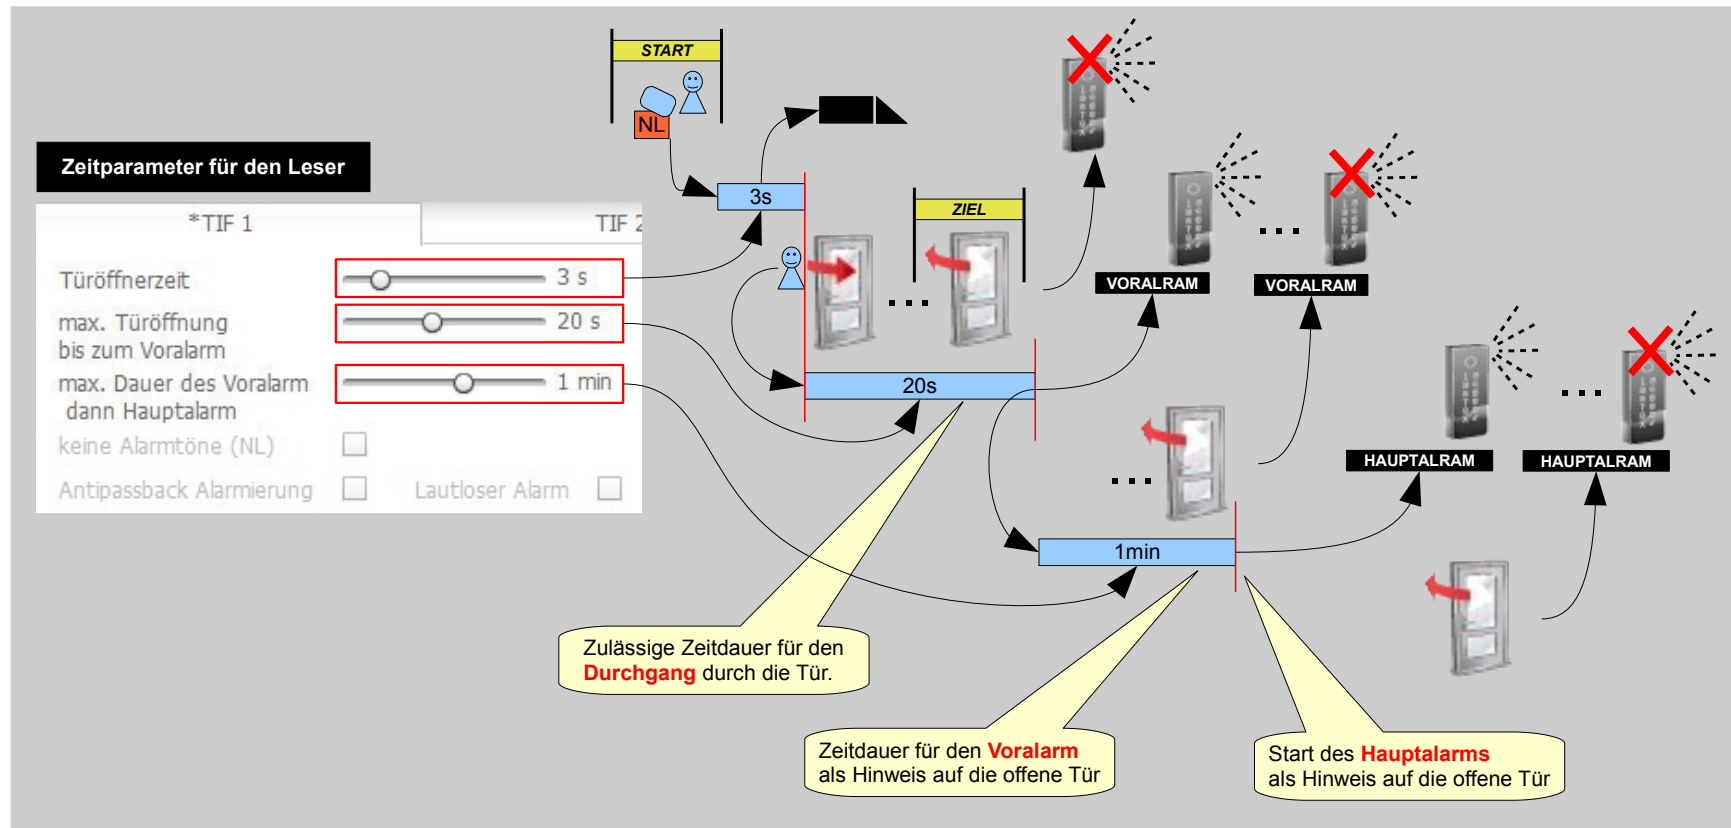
START

NL

Zeitparameter für den Leser

*TIF 1

TIF 2

Türöffnerzeit 3 s

max. Türöffnung bis zum Voralarm 20 s

max. Dauer des Voralarm dann Hauptalarm 1 min

keine Alarmtöne (NL)

Antipassback Alarmierung

Lautloser Alarm

3s

ZIEL

...

20s

VORALRAM

...

VORALRAM

...

1min

HAUPTALRAM

...

HAUPTALRAM

Zulässige Zeitdauer für den Durchgang durch die Tür.

Zeitdauer für den Voralarm als Hinweis auf die offene Tür

Start des Hauptalarms als Hinweis auf die offene Tür